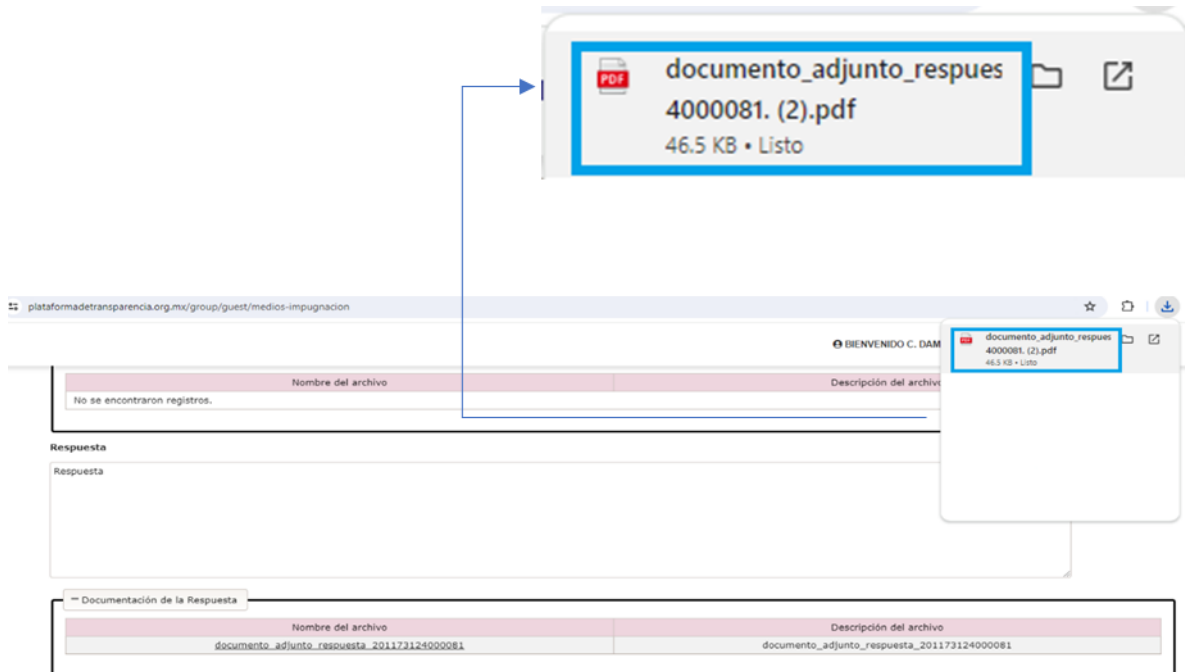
PDF
documento_adjunto_respues
4000081. (2).pdf
46.5 KB • Listo

plataformadetransparencia.org.mx/group/guest/medios-impugnacion

BIENVENIDO C. DAM

PDF
documento_adjunto_respues
4000081. (2).pdf
46.5 KB • Listo

| Nombre del archivo | Descripción del archivo |
|---|---|
| No se encontraron registros. | |

Respuesta

Respuesta

Documentación de la Respuesta

| Nombre del archivo | Descripción del archivo |
|---|---|
| documento_adjunto_respuesta_201173124000081 | documento_adjunto_respuesta_201173124000081 |